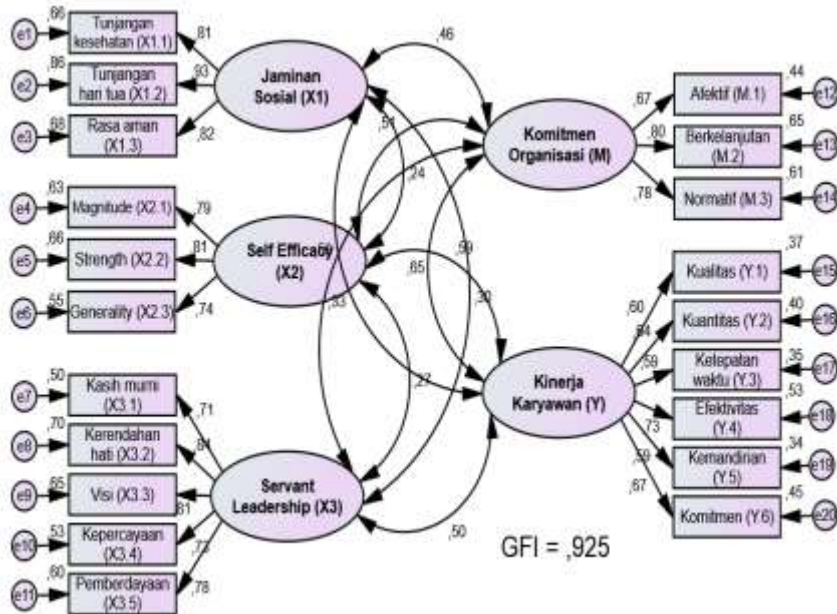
e1 ,66 Tunjangan kesehatan (X1.1) ,81
e2 ,86 Tunjangan hari tua (X1.2) ,93
e3 ,68 Rasa aman (X1.3) ,82
Jaminan Sosial (X1)
,46
,51
,24
Komitmen Organisasi (M)
,67 Afektif (M.1) ,44 e12
,80 Berkelanjutan (M.2) ,65 e13
,78 Normatif (M.3) ,61 e14
e4 ,63 Magnitude (X2.1) ,79
e5 ,66 Strength (X2.2) ,81
e6 ,55 Generality (X2.3) ,74
Self Efficacy (X2)
,65
,59
,30
,33
,27
Kinerja Karyawan (Y)
,60 Kualitas (Y.1) ,37 e15
,64 Kuantitas (Y.2) ,40 e16
,59 Ketepatan waktu (Y.3) ,35 e17
,73 Efektivitas (Y.4) ,53 e18
,59 Kemandirian (Y.5) ,34 e19
,67 Komitmen (Y.6) ,45 e20
e7 ,50 Kasih murni (X3.1) ,71
e8 ,70 Kerendahan hati (X3.2) ,84
e9 ,65 Visi (X3.3) ,81
e10 ,53 Kepercayaan (X3.4) ,73
e11 ,60 Pemberdayaan (X3.5) ,78
Servant Leadership (X3)
,50
GFI = ,925